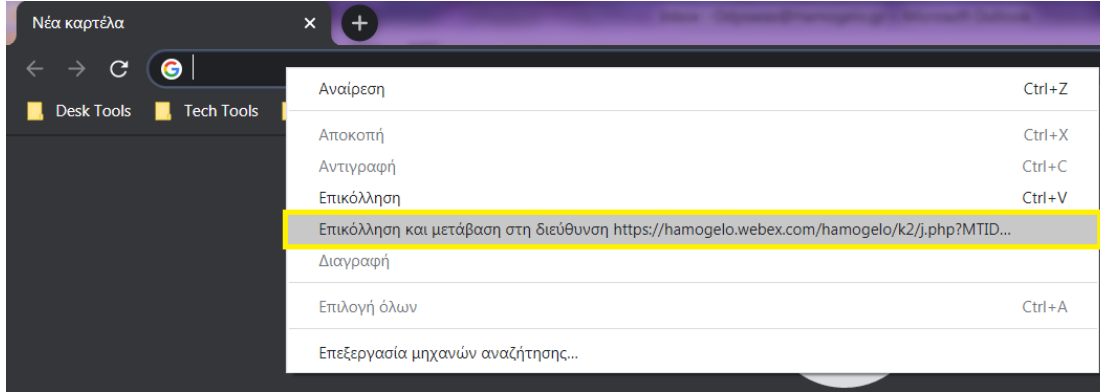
Νέα καρτέλα
×
Desk Tools
Tech Tools
Αναίρεση Ctrl+Z
Αποκοπή Ctrl+X
Αντιγραφή Ctrl+C
Επικόλληση Ctrl+V
Επικόλληση και μετάβαση στη διεύθυνση https://hamogelo.webex.com/hamogelo/k2/j.php?MTID...
Διαγραφή
Επιλογή όλων Ctrl+A
Επεξεργασία μηχανών αναζήτησης...